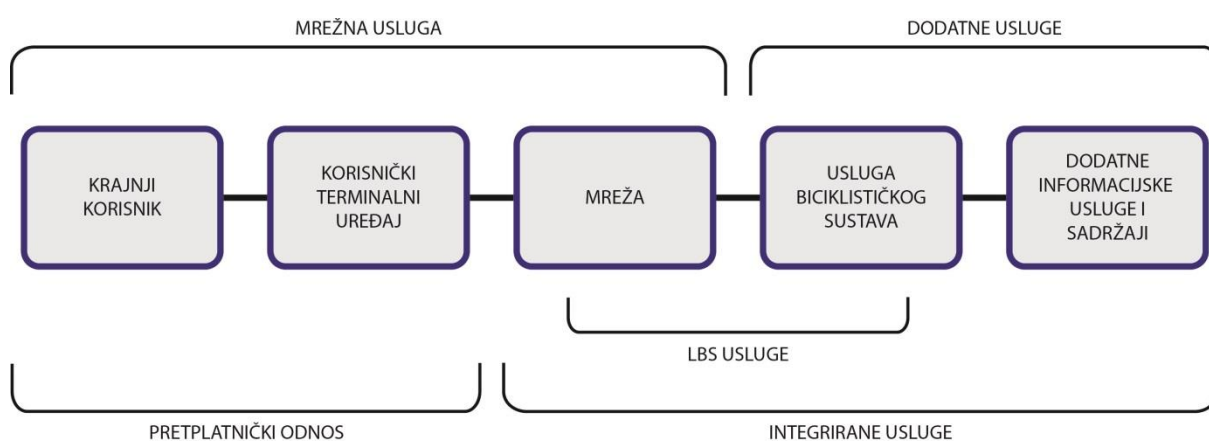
MREŽNA USLUGA

DODATNE USLUGE

KRAJNJI KORISNIK

KORISNIČKI TERMINALNI UREĐAJ

MREŽA

USLUGA BICIKLISTIČKOG SUSTAVA

DODATNE INFORMACIJSKE USLUGE I SADRŽAJI

LBS USLUGE

PRETPLATNIČKI ODNOS

INTEGRIRANE USLUGE